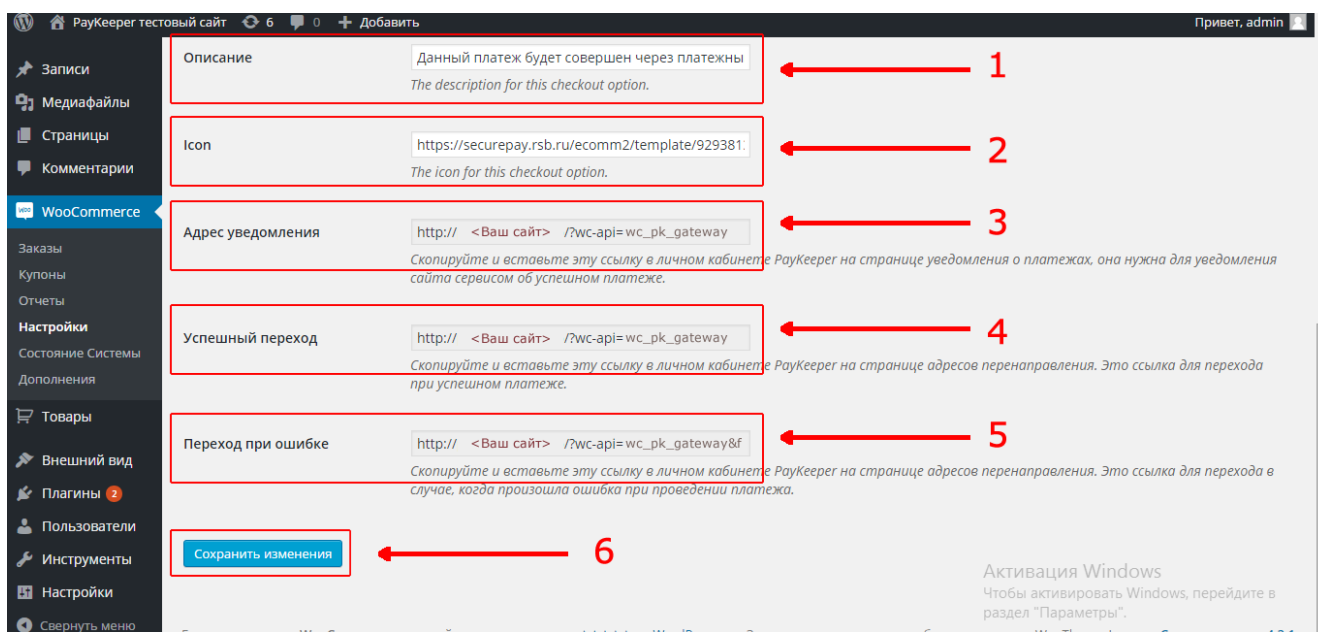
PayKeeper тестовый сайт 6 0 Добавить
Привет, admin

Записи
Медиафайлы
Страницы
Комментарии
WooCommerce
Заказы
Купоны
Отчеты
Настройки
Состояние Системы
Дополнения
Товары
Внешний вид
Плагины 2
Пользователи
Инструменты
Настройки
Свернуть меню

Описание
Данный платеж будет совершен через платежны
The description for this checkout option.
1

Icon
https://securepay.rsb.ru/ecomm2/template/929381
The icon for this checkout option.
2

Адрес уведомления
http:// <Ваш сайт> /?wc-api=wc_pk_gateway
Скопируйте и вставьте эту ссылку в личном кабинете PayKeeper на странице уведомления о платежах, она нужна для уведомления сайта сервисом об успешном платеже.
3

Успешный переход
http:// <Ваш сайт> /?wc-api=wc_pk_gateway
Скопируйте и вставьте эту ссылку в личном кабинете PayKeeper на странице адресов перенаправления. Это ссылка для перехода при успешном платеже.
4

Переход при ошибке
http:// <Ваш сайт> /?wc-api=wc_pk_gateway&f
Скопируйте и вставьте эту ссылку в личном кабинете PayKeeper на странице адресов перенаправления. Это ссылка для перехода в случае, когда произошла ошибка при проведении платежа.
5

Сохранить изменения
6

Активация Windows
Чтобы активировать Windows, перейдите в раздел "Параметры".